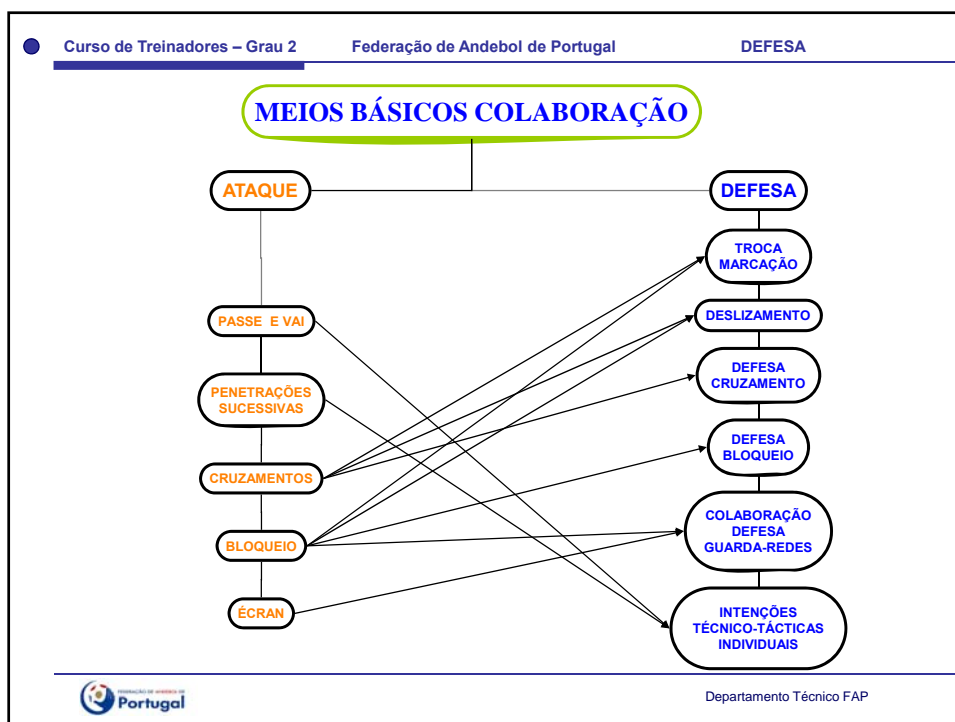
Curso de Treinadores – Grau 2 Federação de Andebol de Portugal DEFESA

MEIOS BÁSICOS COLABORAÇÃO

ATAQUE

DEFESA

PASSE E VAI

PENETRAÇÕES SUCESSIVAS

CRUZAMENTOS

BLOQUEIO

ÉCRAN

TROCA MARCAÇÃO

DESLIZAMENTO

DEFESA CRUZAMENTO

DEFESA BLOQUEIO

COLABORAÇÃO DEFESA GUARDA-REDES

INTENÇÕES TÉCNICO-TÁCTICAS INDIVIDUAIS

Portugal

Departamento Técnico FAP